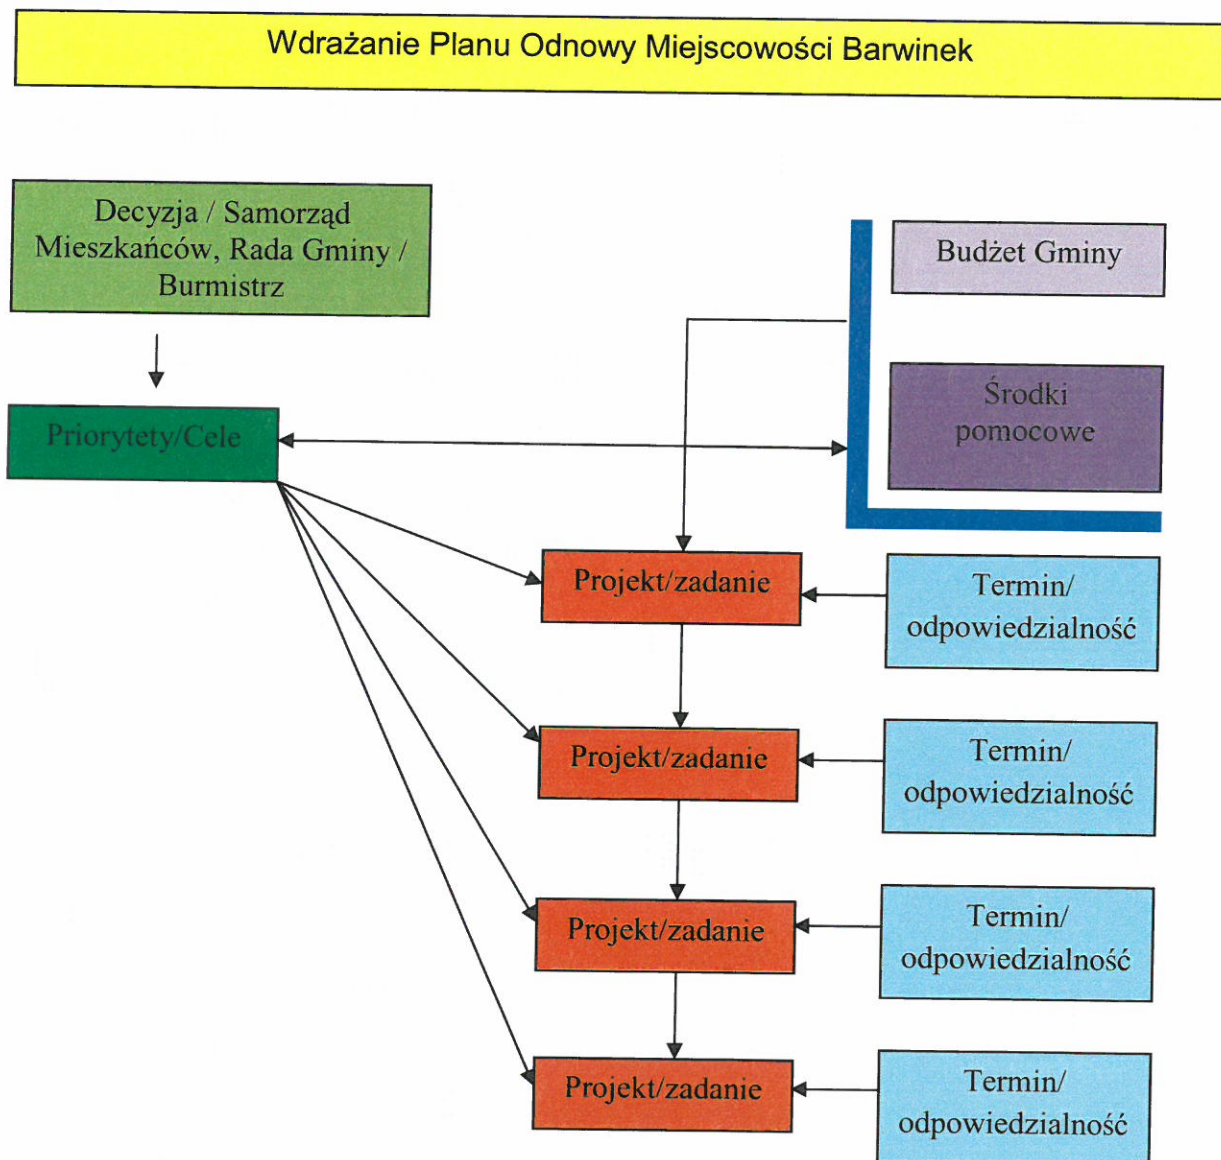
Wdrażanie Planu Odnowy Miejscowości Barwinek

Decyzja / Samorząd Mieszkańców, Rada Gminy / Burmistrz

Budżet Gminy

Środki pomocowe

Priorytety/Cele

Projekt/zadanie

Termin/ odpowiedzialność

Projekt/zadanie

Termin/ odpowiedzialność

Projekt/zadanie

Termin/ odpowiedzialność

Projekt/zadanie

Termin/ odpowiedzialność